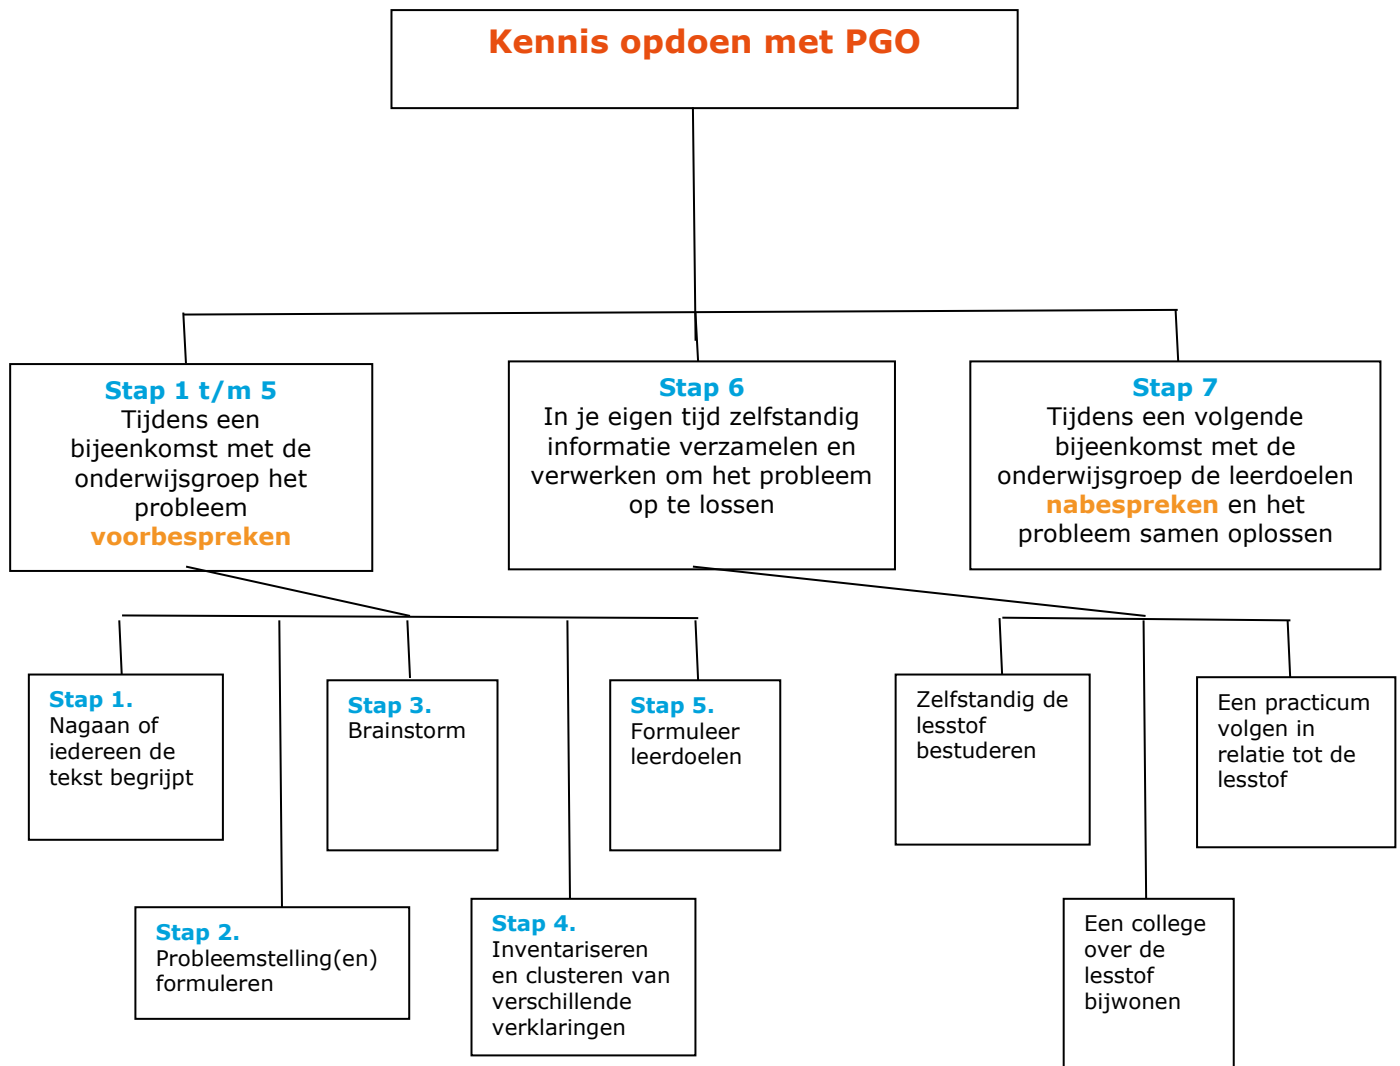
Kennis opdoen met PGO

Stap 1 t/m 5
Tijdens een bijeenkomst met de onderwijsgroep het probleem voorbespreken

Stap 6
In je eigen tijd zelfstandig informatie verzamelen en verwerken om het probleem op te lossen

Stap 7
Tijdens een volgende bijeenkomst met de onderwijsgroep de leerdoelen nabespreken en het probleem samen oplossen

Stap 1.
Nagaan of iedereen de tekst begrijpt

Stap 3.
Brainstorm

Stap 5.
Formuleer leerdoelen

Zelfstandig de lesstof bestuderen

Een practicum volgen in relatie tot de lesstof

Stap 2.
Probleemstelling(en) formuleren

Stap 4.
Inventariseren en clusteren van verschillende verklaringen

Een college over de lesstof bijwonen